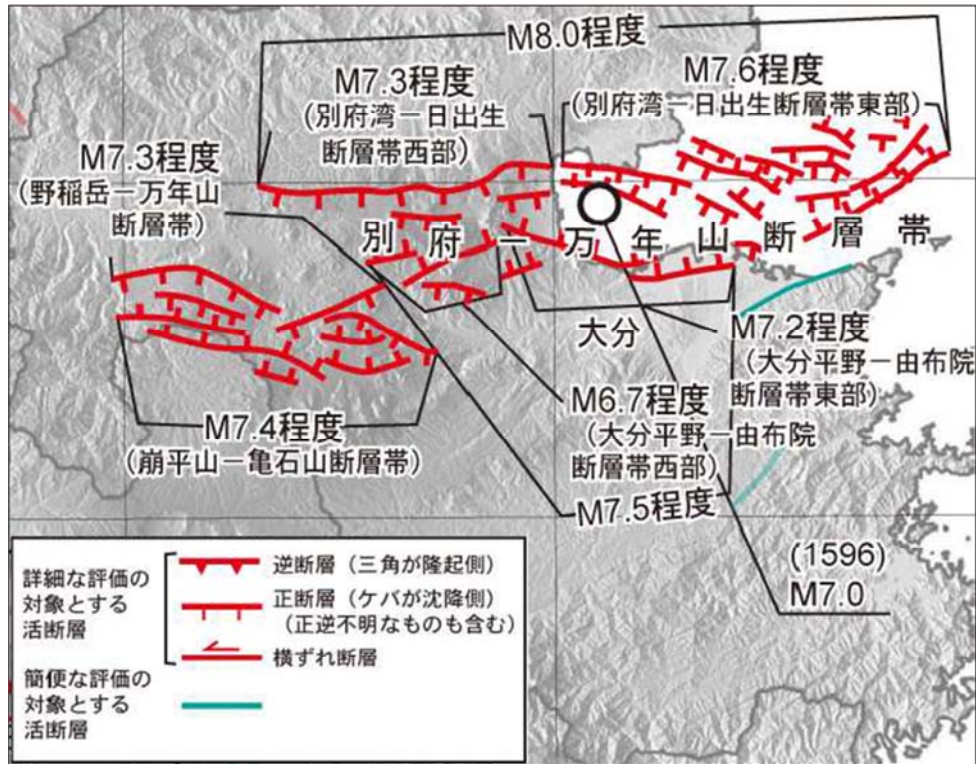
M8.0程度

M7.3程度
（別府湾－日出生断層帯西部）

M7.6程度
（別府湾－日出生断層帯東部）

M7.3程度
（野稲岳－万年山断層帯）

別府－万年山断層帯

大分

M7.2程度
（大分平野－由布院断層帯東部）

M6.7程度
（大分平野－由布院断層帯西部）

M7.4程度
（崩平山－亀石山断層帯）

M7.5程度

(1596)
M7.0

詳細な評価の対象とする活断層
逆断層（三角が隆起側）
正断層（ケバが沈降側）（正逆不明なものも含む）
横ずれ断層

簡便な評価の対象とする活断層